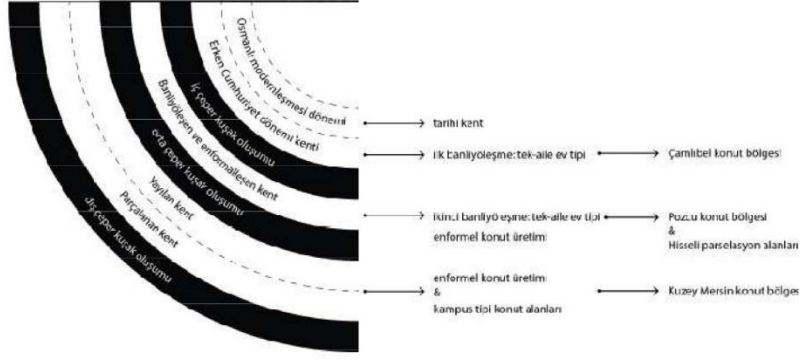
Osmanlı modernleşmesi dönemi
Erken Cumhuriyet dönemi kenti
İç çeper kuşak oluşumu
Banliyöleşen ve enformelleşen kent
orta çeper kuşak oluşumu
Yayılan kent
Parçalanan Kent
dış çeper kuşak oluşumu

tarihi kent

İlk banliyöleşme: tek-aile ev tipi
Çamlıbel konut bölgesi

İkinci banliyöleşme: tek-aile ev tipi
enformel konut üretimi
Pozcu konut bölgesi
&
Hisseli parselasyon alanları

enformel konut üretimi
&
kampus tipi konut alanları
Kuzey Mersin konut bölgesi